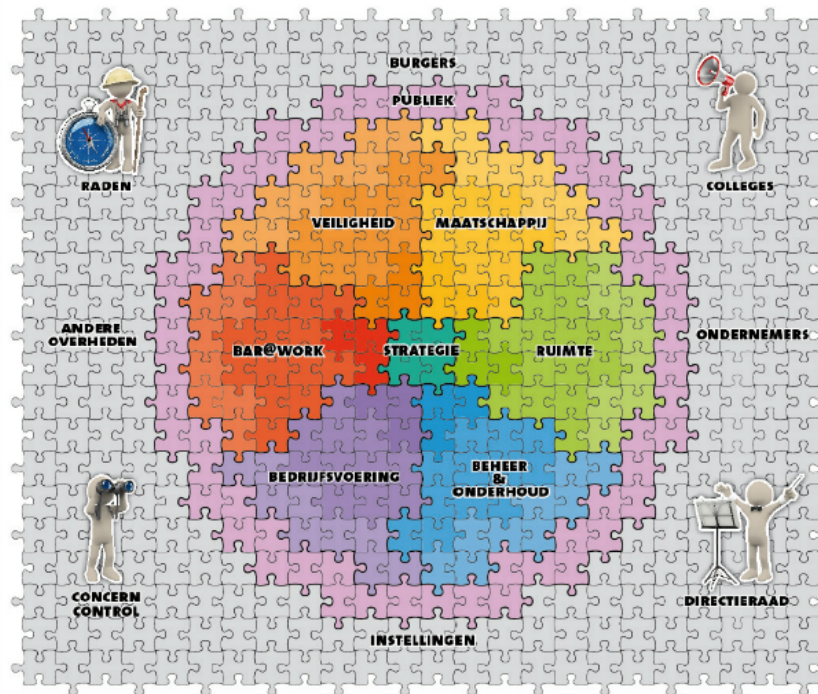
BURGERS

PUBLIEK

RADEN

COLLEGES

VEILIGHEID

MAATSCHAPPIJ

ANDERE OVERHEDEN

BAR@WORK

STRATEGIE

RUIMTE

ONDERNEMERS

BEDRIJFSVOERING

BEHEER & ONDERHOUD

CONCERN CONTROL

DIRECTIERAAD

INSTELLINGEN